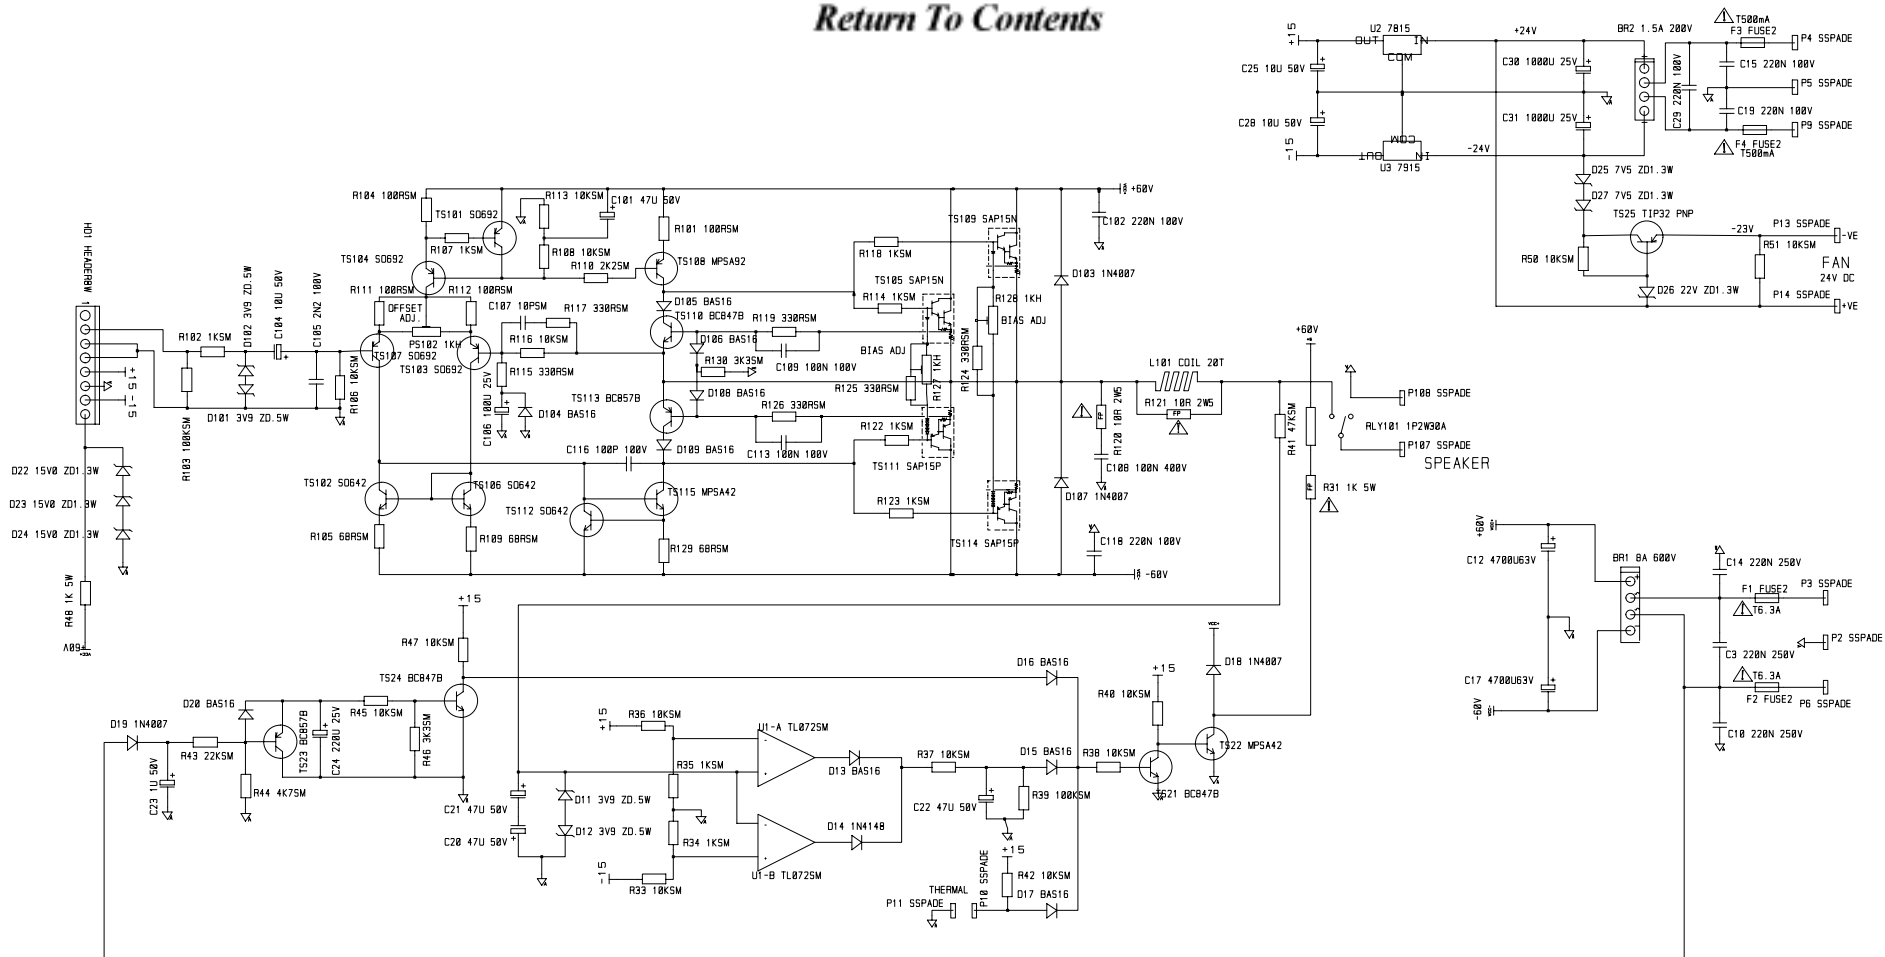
Return To Contents

+15
U2 7815
OUT IN
COM
+24V
BR2 1.5A 200V
T500mA
F3 FUSE2
P4 SSPADE
C25 10U 50V
C30 1000U 25V
C15 220N 100V
C29 220N 100V
P5 SSPADE
C28 10U 50V
C31 1000U 25V
C19 220N 100V
F4 FUSE2
P9 SSPADE
T500mA
-15
OUT COM IN
U3 7915
-24V
D25 7V5 ZD1.3W
D27 7V5 ZD1.3W
TS25 TIP32 PNP
P13 SSPADE
-23V
-VE
R50 10KSM
R51 10KSM
FAN
24V DC
D26 22V ZD1.3W
P14 SSPADE
+VE

R104 100RSM
TS101 SO692
R113 10KSM
C101 47U 50V
+60V
C102 220N 100V
R101 100RSM
TS109 SAP15N
R107 1KSM
R108 10KSM
TS104 SO692
R110 2K25M
TS108 MPSA92
R118 1KSM
TS105 SAP15N
D103 1N4007
R128 1KH
BIAS ADJ
HD1 HEADER8W
R111 100RSM
R112 100RSM
D105 BAS16
R114 1KSM
OFFSET ADJ.
C107 10PSM
R117 330RSM
TS110 BC847B
R119 330RSM
D106 BAS16
R102 1KSM
D102 3V9 ZD.5W
C104 10U 50V
C105 2N2 100V
PS102 1KH
TS107 SO692
TS103 SO692
R116 10KSM
R130 3K3SM
C109 100N 100V
BIAS ADJ
R127 1KH
R124 330RSM
+60V
L101 COIL 20T
+15
-15
R106 10KSM
R115 330RSM
R125 330RSM
C106 100U 25V
D104 BAS16
TS113 BC857B
D108 BAS16
R126 330RSM
R120 10R 2W5
R121 10R 2W5
FP
FP
P108 SSPADE
R41 47KSM
RLY101 1P2W30A
D101 3V9 ZD.5W
R103 100KSM
C116 100P 100V
D109 BAS16
C113 100N 100V
R122 1KSM
TS111 SAP15P
C108 100N 400V
P107 SSPADE
SPEAKER
D22 15V0 ZD1.3W
TS102 SO642
TS106 SO642
TS115 MPSA42
R123 1KSM
D107 1N4007
R31 1K 5W
FP
D23 15V0 ZD1.3W
TS112 SO642
D24 15V0 ZD1.3W
R105 68RSM
R109 68RSM
R129 68RSM
TS114 SAP15P
C118 220N 100V
-60V
R48 1K 5W
-60V
+60V
C12 4700U63V
BR1 8A 600V
C14 220N 250V
F1 FUSE2
P3 SSPADE
T6.3A
P2 SSPADE
C3 220N 250V
T6.3A
C17 4700U63V
F2 FUSE2
P6 SSPADE
-60V
C10 220N 250V

+15
R47 10KSM
TS24 BC847B
D16 BAS16
D18 1N4007
+15
D20 BAS16
R40 10KSM
R45 10KSM
R46 3K3SM
C24 220U 25V
TS23 BC857B
D19 1N4007
R43 22KSM
+15
R36 10KSM
U1-A TL072SM
TS22 MPSA42
C23 1U 50V
R44 4K7SM
R35 1KSM
D13 BAS16
R37 10KSM
D15 BAS16
R38 10KSM
TS21 BC847B
C21 47U 50V
D11 3V9 ZD.5W
R39 100KSM
D12 3V9 ZD.5W
C22 47U 50V
C20 47U 50V
D14 1N4148
R34 1KSM
U1-B TL072SM
-15
R33 10KSM
+15
R42 10KSM
P10 SSPADE
D17 BAS16
THERMAL
P11 SSPADE